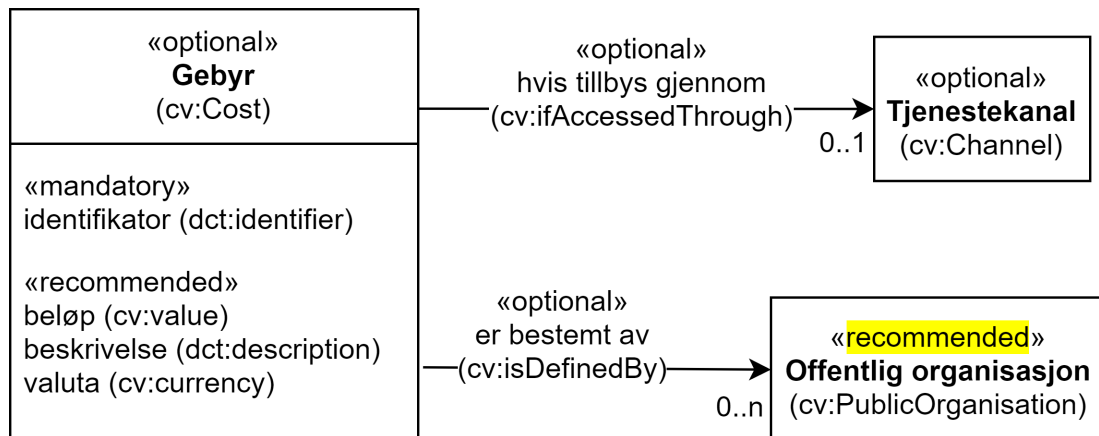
«optional»
**Gebyr**
(cv:Cost)

«mandatory»
identifikator (dct:identifier)

«recommended»
beløp (cv:value)
beskrivelse (dct:description)
valuta (cv:currency)

«optional»
hvis tillbys gjennom
(cv:ifAccessedThrough)
0..1

«optional»
**Tjenestekanal**
(cv:Channel)

«optional»
er bestemt av
(cv:isDefinedBy)
0..n

«recommended»
**Offentlig organisasjon**
(cv:PublicOrganisation)